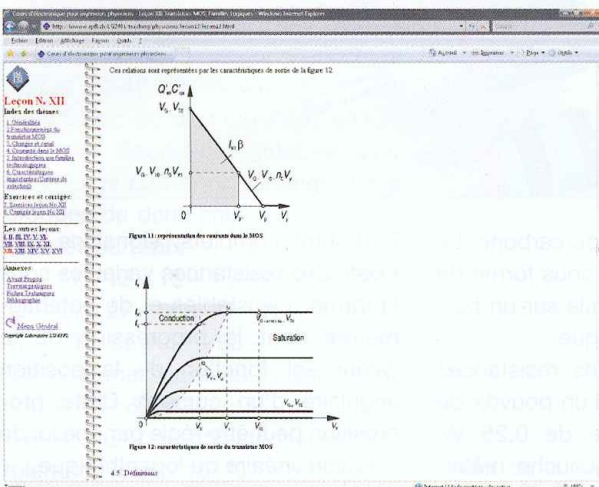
Cours d'électronique pour ingénieur physicien - Leçon XII: Transistor MOS. Familles logiques - Windows Internet Explorer

Fichier Edition Affichage Favoris Outils ?

Cours d'électronique pour ingénieurs physiciens

Leçon N. XII
Index des thèmes
1. Généralités
2. Fonctionnement du transistor MOS
3. Charges et canal
4. Courants dans le MOS
5. Introduction aux familles technologiques
6. Caractéristiques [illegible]

Exercices et corrigés
7. Exercices leçon No XII
8. Corrigés leçon No XII

Les autres leçons:
I, II, III, IV, V, VI, VII, VIII, IX, X, XI, XII, XIII, XIV, XV, XVI

Annexes
A-Propos
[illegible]
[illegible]
Bibliographie

Menu Général
Copyright Laboratoire LSI EPFL

Ces relations sont représentées par les caractéristiques de sortie de la figure 12.

$Q'_s, C'_{ox}$
$V_G, V_{T0}$
$I_s\beta$
$V_G, V_{T0}, n_eV_{P}$
$V_G, V_{T0}, n_eV_{P}$
0
$V_P$
$V_S$
$V$

Figure 11: représentation des courants dans le MOS

$I_D$
$I_s$
$I_s$
Conduction
Saturation
$V_{DS}$
0

Figure 12: caractéristiques de sortie du transistor MOS

4.5. Définitions